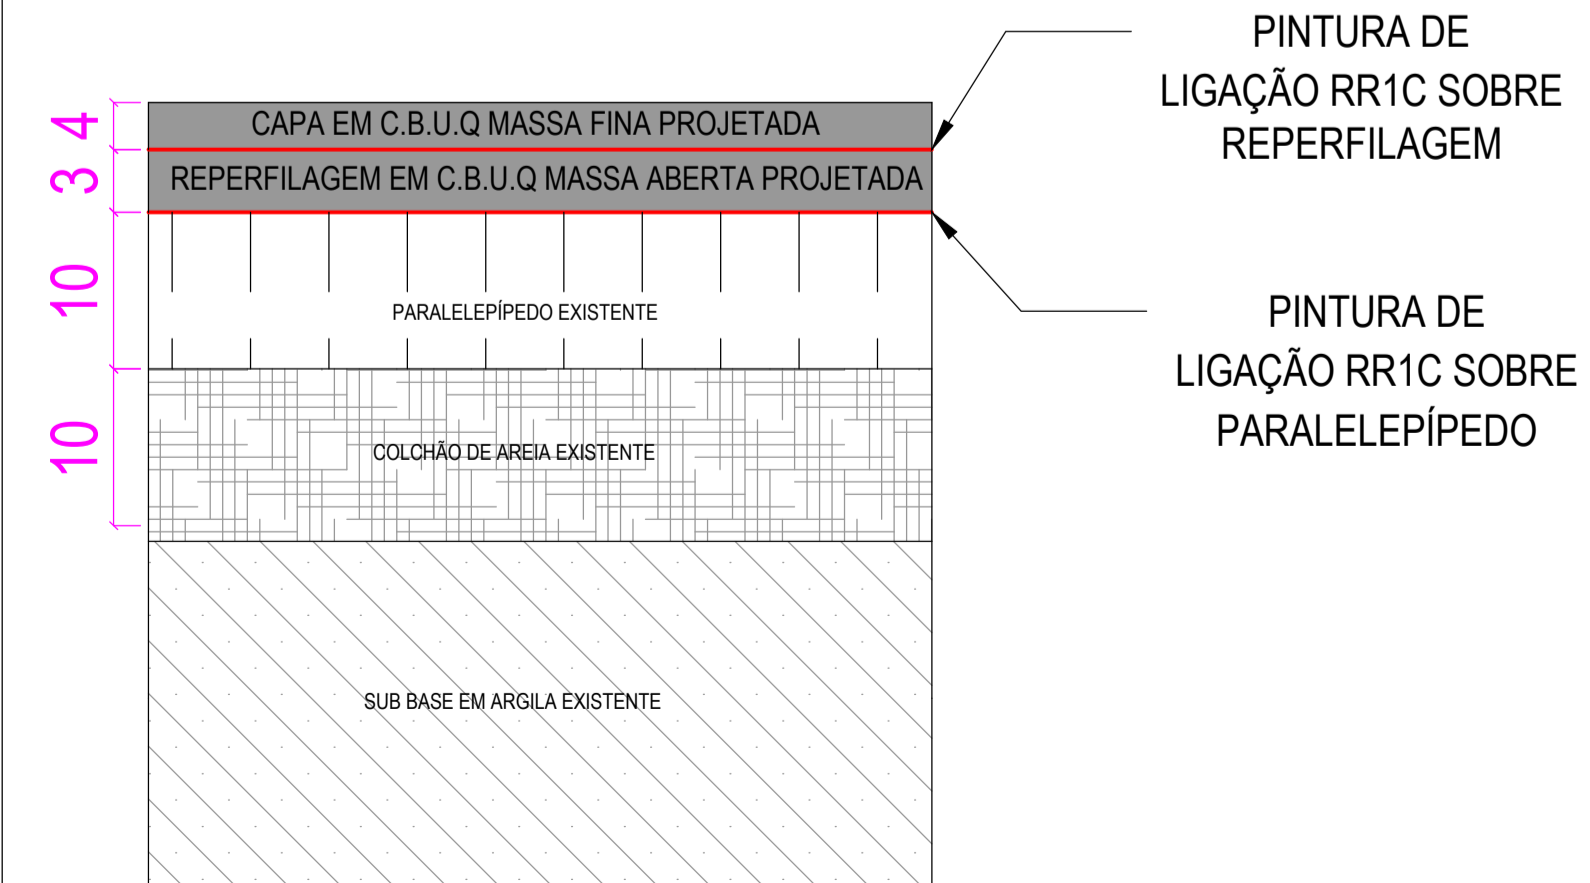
4
3
10
10

CAPA EM C.B.U.Q MASSA FINA PROJETADA

REPERFILAGEM EM C.B.U.Q MASSA ABERTA PROJETADA

PARALELEPÍPEDO EXISTENTE

COLCHÃO DE AREIA EXISTENTE

SUB BASE EM ARGILA EXISTENTE

PINTURA DE LIGAÇÃO RR1C SOBRE REPERFILAGEM

PINTURA DE LIGAÇÃO RR1C SOBRE PARALELEPÍPEDO